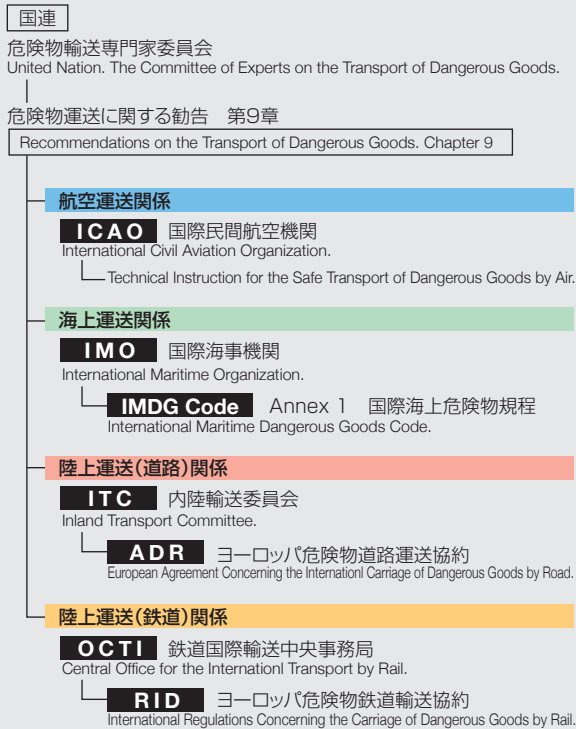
国連

危険物輸送専門家委員会
United Nation. The Committee of Experts on the Transport of Dangerous Goods.

危険物運送に関する勧告　第9章
Recommendations on the Transport of Dangerous Goods. Chapter 9

航空運送関係

ICAO　国際民間航空機関
International Civil Aviation Organization.

Technical Instruction for the Safe Transport of Dangerous Goods by Air.

海上運送関係

IMO　国際海事機関
International Maritime Organization.

IMDG Code　Annex 1　国際海上危険物規程
International Maritime Dangerous Goods Code.

陸上運送(道路)関係

ITC　内陸輸送委員会
Inland Transport Committee.

ADR　ヨーロッパ危険物道路運送協約
European Agreement Concerning the Internationl Carriage of Dangerous Goods by Road.

陸上運送(鉄道)関係

OCTI　鉄道国際輸送中央事務局
Central Office for the Internationl Transport by Rail.

RID　ヨーロッパ危険物鉄道輸送協約
International Regulations Concerning the Carriage of Dangerous Goods by Rail.